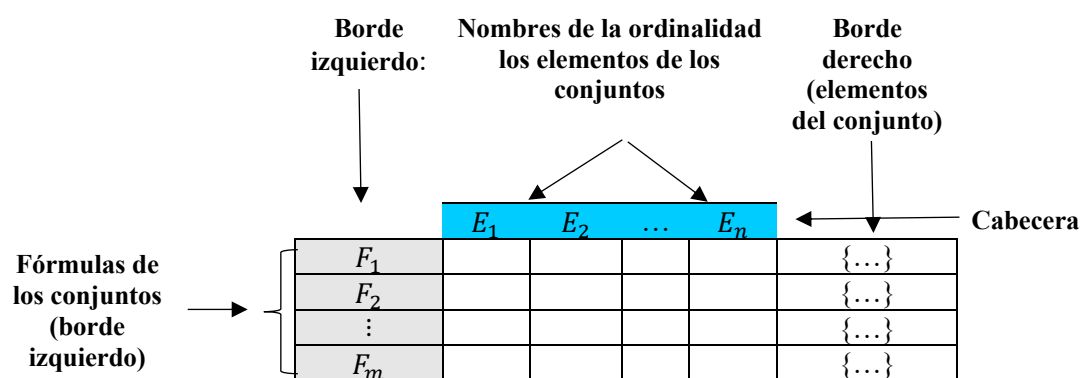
Borde izquierdo:

Nombres de la ordinalidad los elementos de los conjuntos

Borde derecho (elementos del conjunto)

Cabecera

Fórmulas de los conjuntos (borde izquierdo)

| | $E_1$ | $E_2$ | $\dots$ | $E_n$ | |
|---|---|---|---|---|---|
| $F_1$ | | | | | $\{\dots\}$ |
| $F_2$ | | | | | $\{\dots\}$ |
| $\vdots$ | | | | | $\{\dots\}$ |
| $F_m$ | | | | | $\{\dots\}$ |